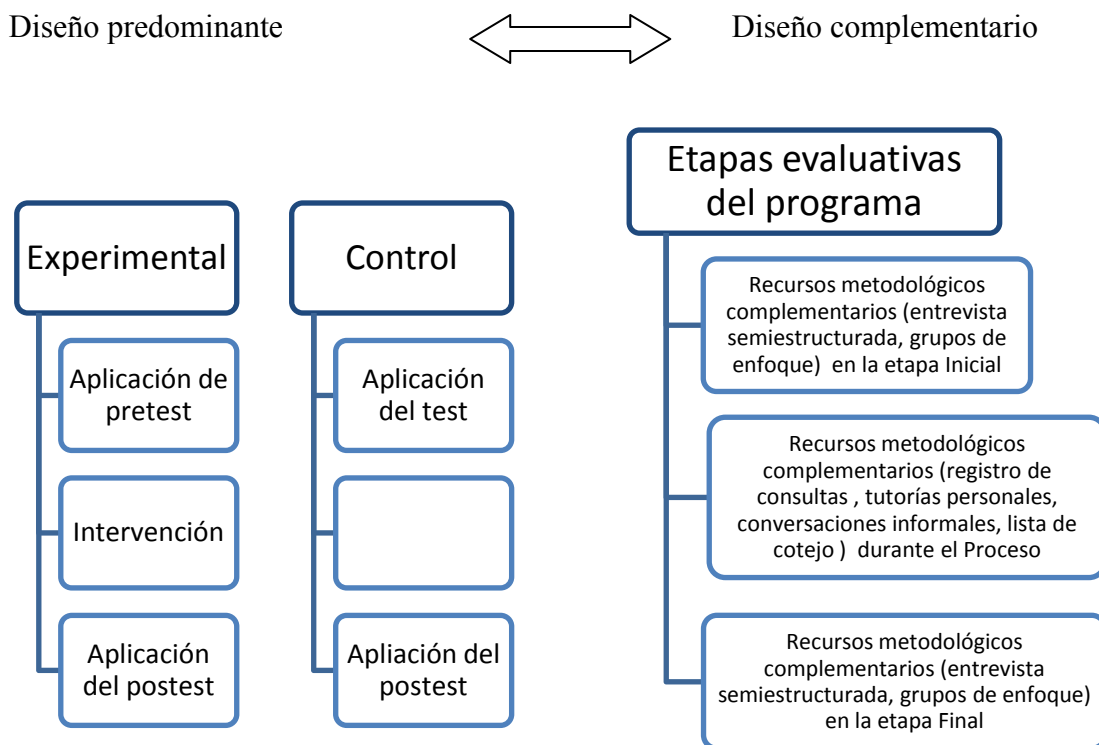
Diseño predominante

Diseño complementario

Experimental

Aplicación de pretest

Intervención

Aplicación del postest

Control

Aplicación del test

Apliación del postest

Etapas evaluativas del programa

Recursos metodológicos complementarios (entrevista semiestructurada, grupos de enfoque) en la etapa Inicial

Recursos metodológicos complementarios (registro de consultas , tutorías personales, conversaciones informales, lista de cotejo ) durante el Proceso

Recursos metodológicos complementarios (entrevista semiestructurada, grupos de enfoque) en la etapa Final